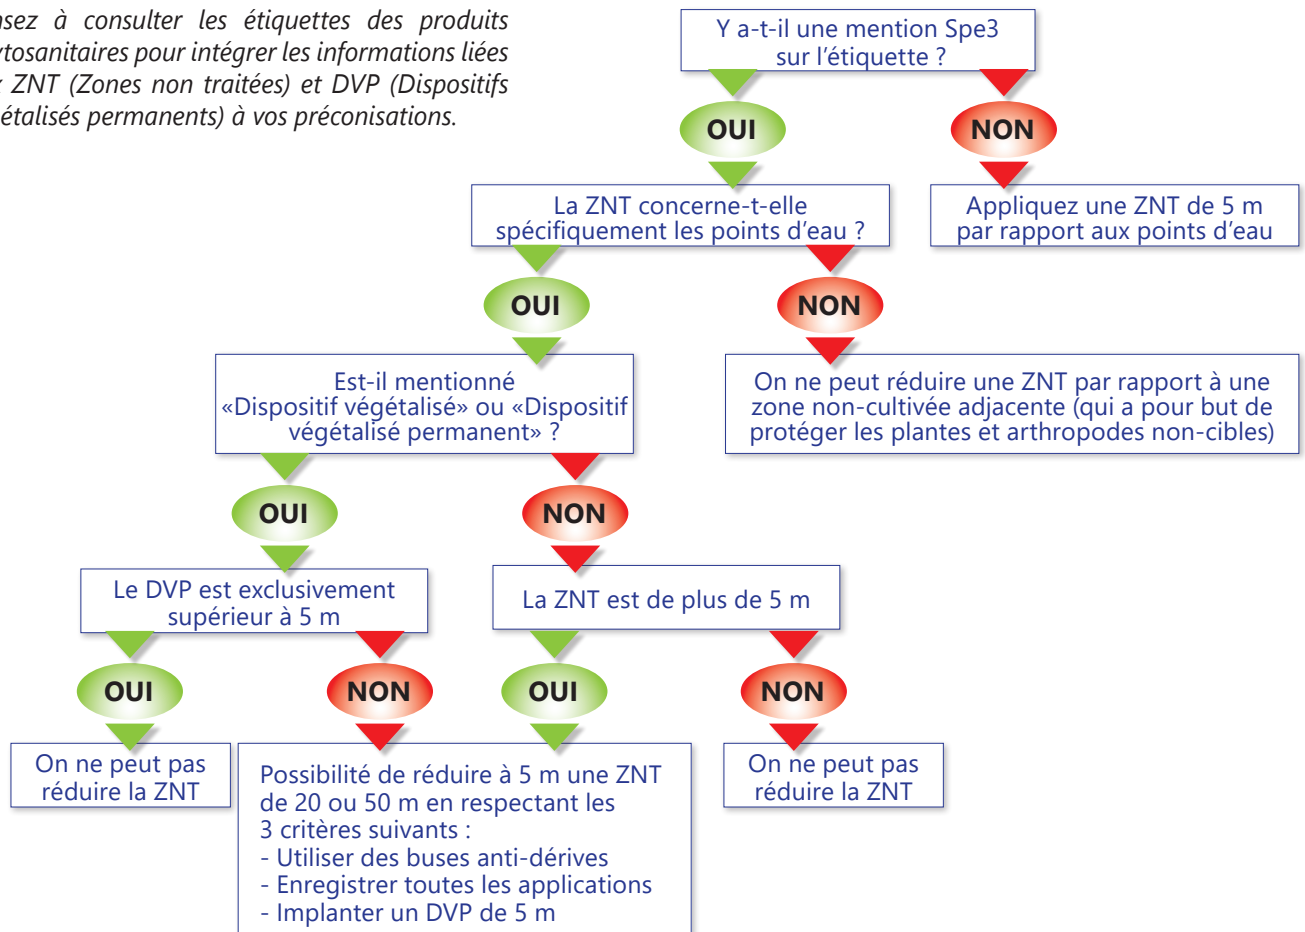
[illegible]sez à consulter les étiquettes des produits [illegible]tosanitaires pour intégrer les informations liées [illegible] ZNT (Zones non traitées) et DVP (Dispositifs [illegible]étalisés permanents) à vos préconisations.

Y a-t-il une mention Spe3 sur l'étiquette ?

OUI

NON

Appliquez une ZNT de 5 m par rapport aux points d'eau

La ZNT concerne-t-elle spécifiquement les points d'eau ?

OUI

NON

On ne peut réduire une ZNT par rapport à une zone non-cultivée adjacente (qui a pour but de protéger les plantes et arthropodes non-cibles)

Est-il mentionné «Dispositif végétalisé» ou «Dispositif végétalisé permanent» ?

OUI

NON

Le DVP est exclusivement supérieur à 5 m

La ZNT est de plus de 5 m

OUI

NON

OUI

NON

On ne peut pas réduire la ZNT

Possibilité de réduire à 5 m une ZNT de 20 ou 50 m en respectant les 3 critères suivants :
- Utiliser des buses anti-dérives
- Enregistrer toutes les applications
- Implanter un DVP de 5 m

On ne peut pas réduire la ZNT